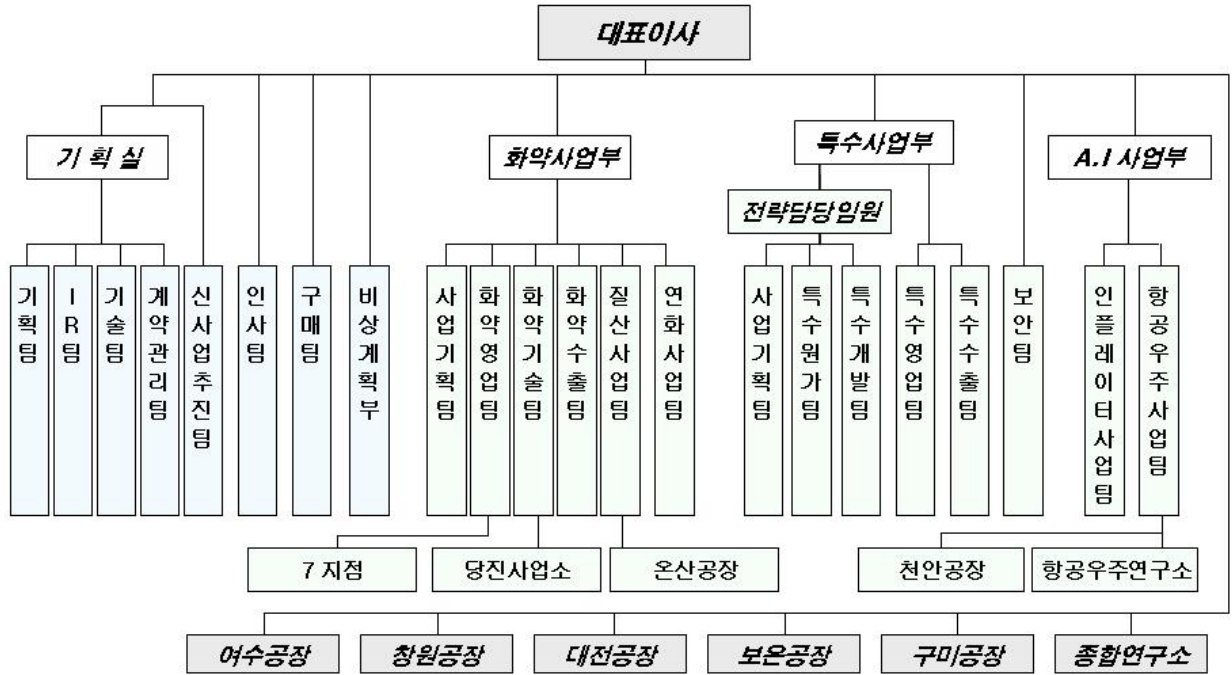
대표이사

기 획 실

화약사업부

특수사업부

전략담당임원

A.I 사업부

기획팀

IR팀

기술팀

계약관리팀

신사업추진팀

인사팀

구매팀

비상계획부

사업기획팀

화약영업팀

화약기술팀

화약수출팀

질산사업팀

연화사업팀

사업기획팀

특수원가팀

특수개발팀

특수영업팀

특수수출팀

보안팀

인플레이터사업팀

항공우주사업팀

7 지점

당진사업소

온산공장

천안공장

항공우주연구소

여수공장

창원공장

대전공장

보은공장

구미공장

종합연구소